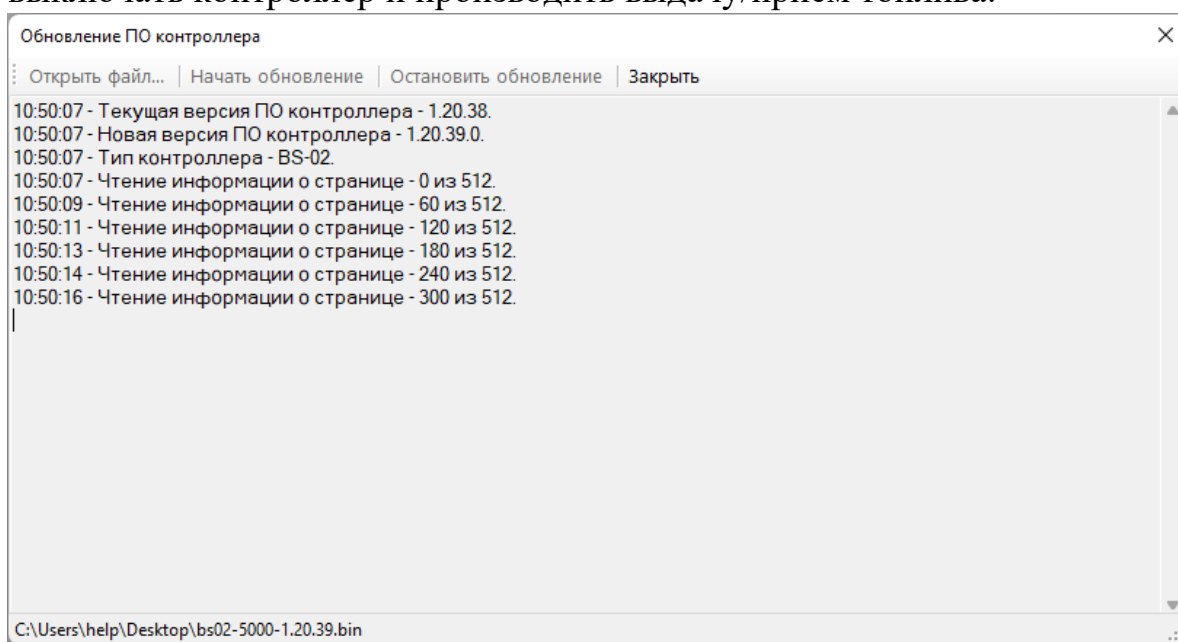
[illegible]

Обновление ПО контроллера

Открыть файл... | Начать обновление | Остановить обновление | Закрыть

10:50:07 - Текущая версия ПО контроллера - 1.20.38.
10:50:07 - Новая версия ПО контроллера - 1.20.39.0.
10:50:07 - Тип контроллера - BS-02.
10:50:07 - Чтение информации о странице - 0 из 512.
10:50:09 - Чтение информации о странице - 60 из 512.
10:50:11 - Чтение информации о странице - 120 из 512.
10:50:13 - Чтение информации о странице - 180 из 512.
10:50:14 - Чтение информации о странице - 240 из 512.
10:50:16 - Чтение информации о странице - 300 из 512.

C:\Users\help\Desktop\bs02-5000-1.20.39.bin